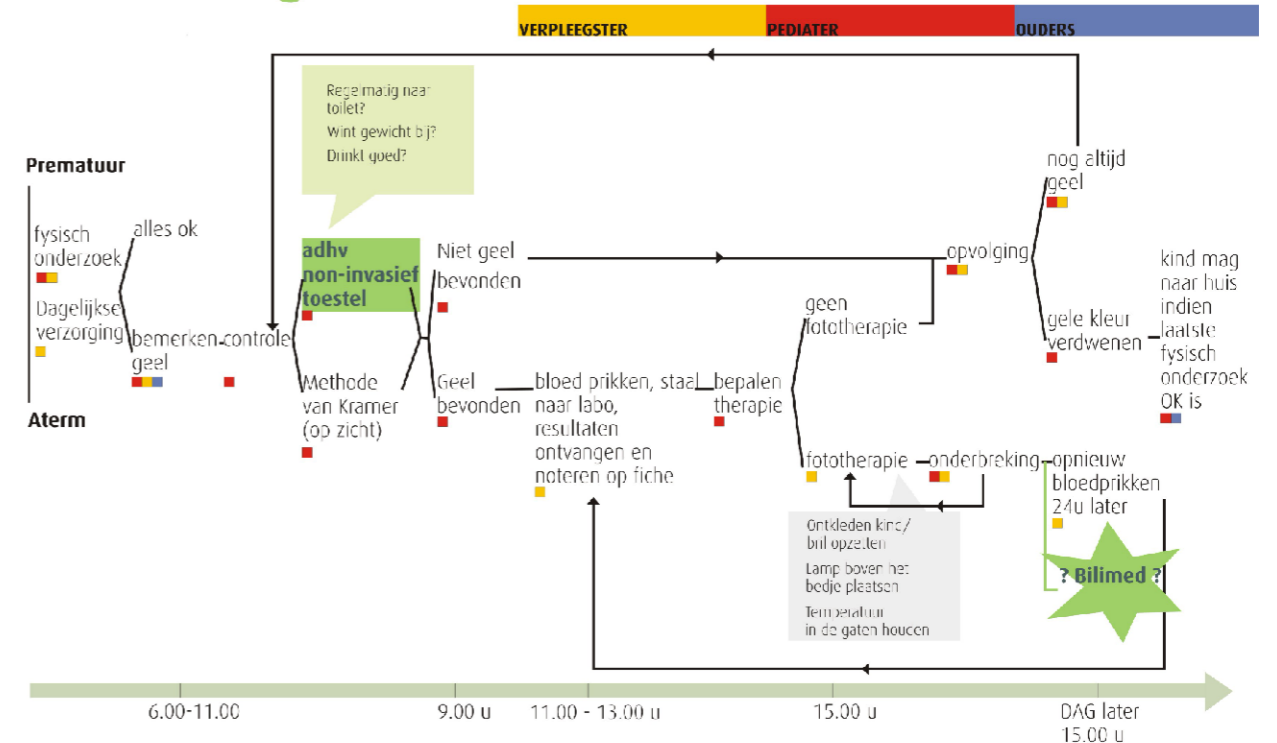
VERPLEEGSTER PEDIATER OUDERS

Prematuur

Aterm

fysisch onderzoek

Dagelijkse verzorging

alles ok

bemerken geel

controle

Regelmatig naar toilet?
Wint gewicht bij?
Drinkt goed?

adhv non-invasief toestel

Methode van Kramer (op zicht)

Niet geel bevonden

Geel bevonden

bloed prikken, staal naar labo, resultaten ontvangen en noteren op fiche

bepalen therapie

geen fototherapie

fototherapie

onderbreking

Ontkleden kind/ bril opzetten
Lamp boven het bedje plaatsen
Temperatuur in de gaten houden

opvolging

nog altijd geel

gele kleur verdwenen

opnieuw bloedprikken 24u later

? Bilimed ?

kind mag naar huis indien laatste fysisch onderzoek OK is

6.00-11.00
9.00 u
11.00 - 13.00 u
15.00 u
DAG later 15.00 u